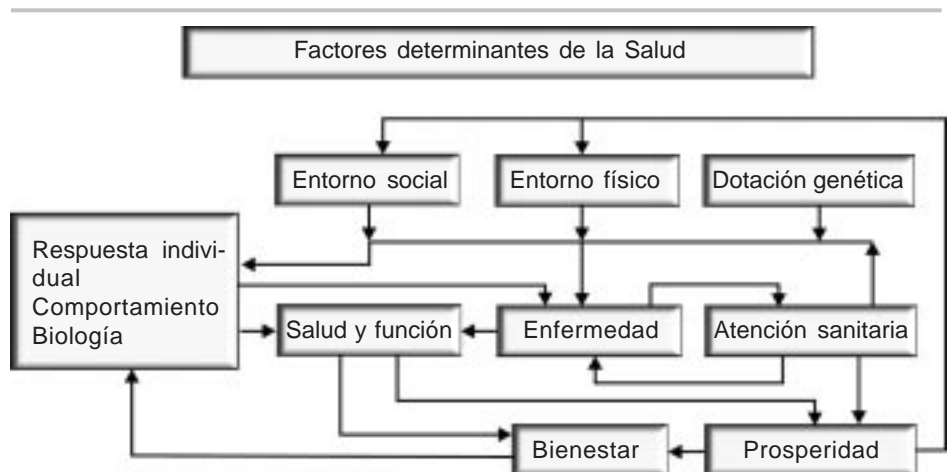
Factores determinantes de la Salud

Entorno social

Entorno físico

Dotación genética

Respuesta individual
Comportamiento
Biología

Salud y función

Enfermedad

Atención sanitaria

Bienestar

Prosperidad